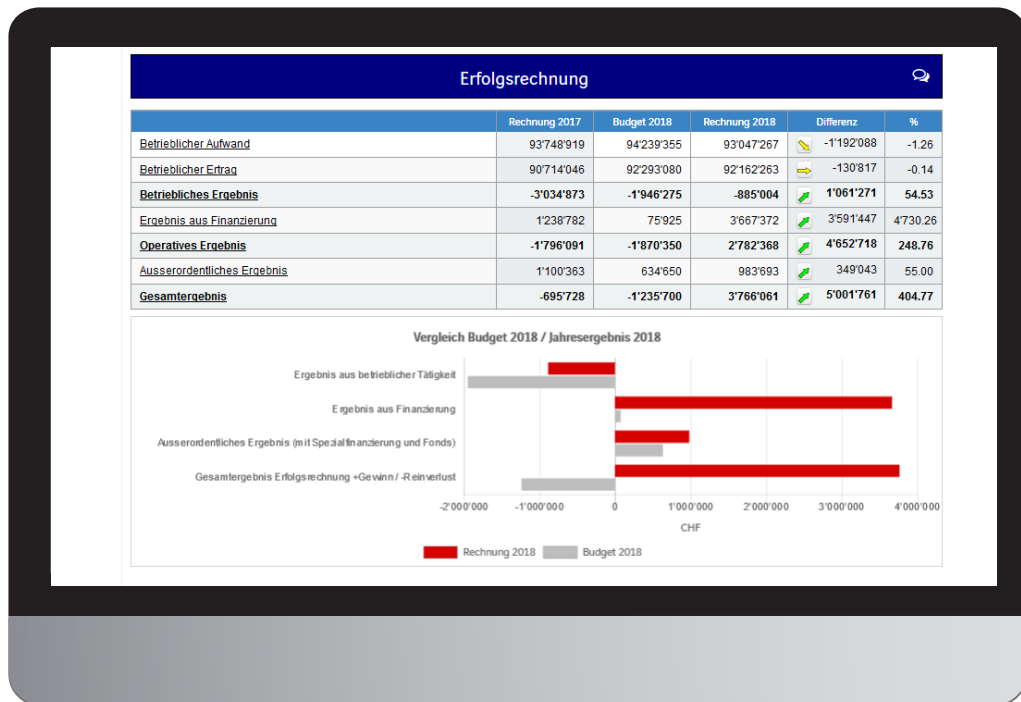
Erfolgsrechnung

| | Rechnung 2017 | Budget 2018 | Rechnung 2018 | Differenz | % |
|---|---|---|---|---|---|
| Betrieblicher Aufwand | 93'748'919 | 94'239'355 | 93'047'267 | -1'192'088 | -1.26 |
| Betrieblicher Ertrag | 90'714'046 | 92'293'080 | 92'162'263 | -130'817 | -0.14 |
| Betriebliches Ergebnis | -3'034'873 | -1'946'275 | -885'004 | 1'061'271 | 54.53 |
| Ergebnis aus Finanzierung | 1'238'782 | 75'925 | 3'667'372 | 3'591'447 | 4'730.26 |
| Operatives Ergebnis | -1'796'091 | -1'870'350 | 2'782'368 | 4'652'718 | 248.76 |
| Ausserordentliches Ergebnis | 1'100'363 | 634'650 | 983'693 | 349'043 | 55.00 |
| Gesamtergebnis | -695'728 | -1'235'700 | 3'766'061 | 5'001'761 | 404.77 |

Vergleich Budget 2018 / Jahresergebnis 2018

Ergebnis aus betrieblicher Tätigkeit
Ergebnis aus Finanzierung
Ausserordentliches Ergebnis (mit Spezialfinanzierung und Fonds)
Gesamtergebnis Erfolgsrechnung +Gewinn / -Reinverlust

-2'000'000 -1'000'000 0 1'000'000 2'000'000 3'000'000 4'000'000
CHF

Rechnung 2018 Budget 2018